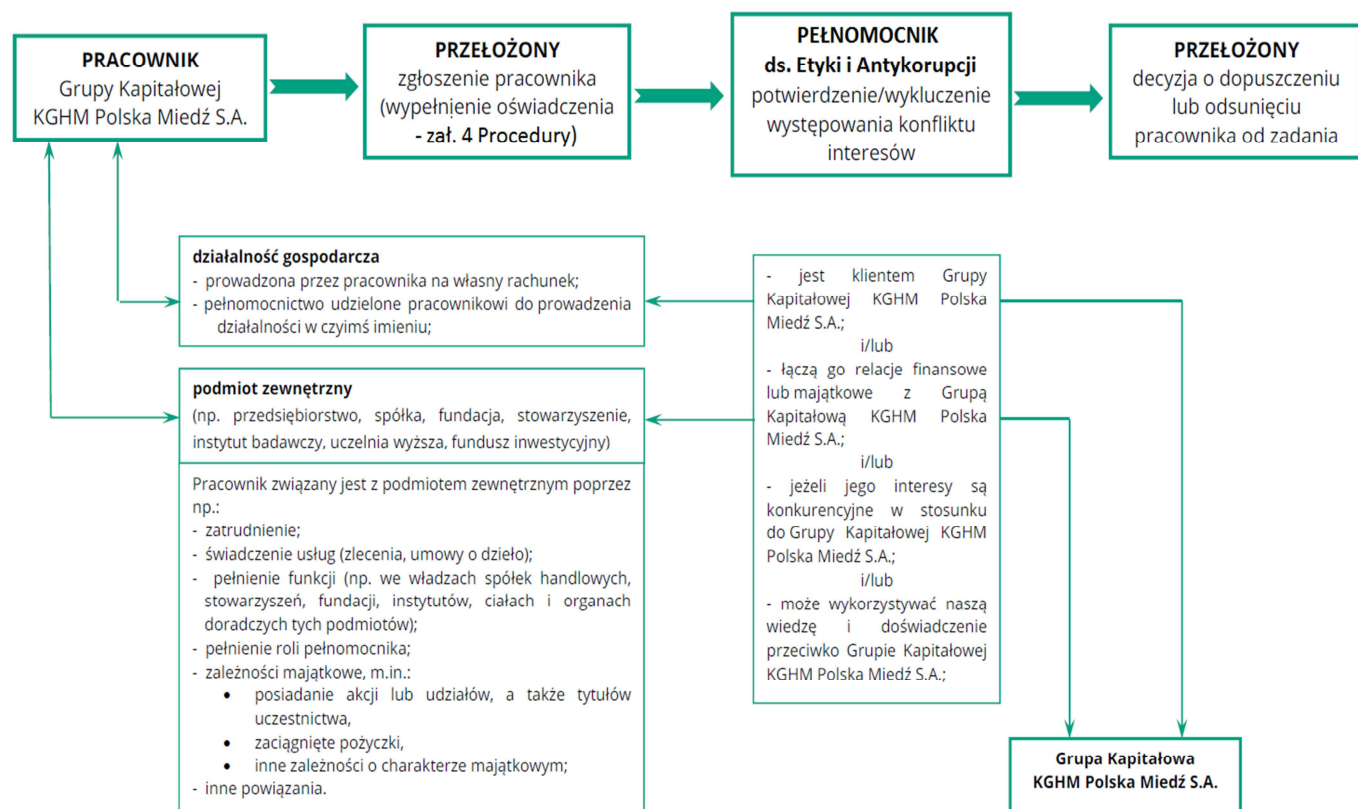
**PRACOWNIK**
Grupy Kapitałowej KGHM Polska Miedź S.A.

**PRZEŁOŻONY**
zgłoszenie pracownika (wypełnienie oświadczenia - zał. 4 Procedury)

**PEŁNOMOCNIK ds. Etyki i Antykorupcji**
potwierdzenie/wykluczenie występowania konfliktu interesów

**PRZEŁOŻONY**
decyzja o dopuszczeniu lub odsunięciu pracownika od zadania

**działalność gospodarcza**
- prowadzona przez pracownika na własny rachunek;
- pełnomocnictwo udzielone pracownikowi do prowadzenia działalności w czyimś imieniu;

**podmiot zewnętrzny**
(np. przedsiębiorstwo, spółka, fundacja, stowarzyszenie, instytut badawczy, uczelnia wyższa, fundusz inwestycyjny)

Pracownik związany jest z podmiotem zewnętrznym poprzez np.:
- zatrudnienie;
- świadczenie usług (zlecenia, umowy o dzieło);
- pełnienie funkcji (np. we władzach spółek handlowych, stowarzyszeń, fundacji, instytutów, ciałach i organach doradczych tych podmiotów);
- pełnienie roli pełnomocnika;
- zależności majątkowe, m.in.:
• posiadanie akcji lub udziałów, a także tytułów uczestnictwa,
• zaciągnięte pożyczki,
• inne zależności o charakterze majątkowym;
- inne powiązania.

- jest klientem Grupy Kapitałowej KGHM Polska Miedź S.A.;
i/lub
- łączą go relacje finansowe lub majątkowe z Grupą Kapitałową KGHM Polska Miedź S.A.;
i/lub
- jeżeli jego interesy są konkurencyjne w stosunku do Grupy Kapitałowej KGHM Polska Miedź S.A.;
i/lub
- może wykorzystywać naszą wiedzę i doświadczenie przeciwko Grupie Kapitałowej KGHM Polska Miedź S.A.;

**Grupa Kapitałowa KGHM Polska Miedź S.A.**